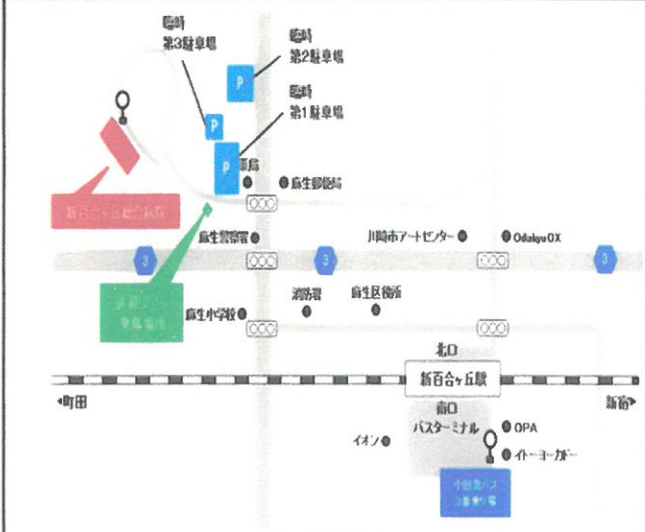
臨時
第3駐車場

臨時
第2駐車場

臨時
第1駐車場

P

P

P

薬局

麻生郵便局

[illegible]

麻生警察署

川崎市アートセンター

Odakyu OX

3

3

3

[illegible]

麻生小学校

消防署

麻生区役所

北口

新百合ヶ丘駅

町田

新宿

南口

バスターミナル

イオン

OPA

イトーヨーカドー

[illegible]